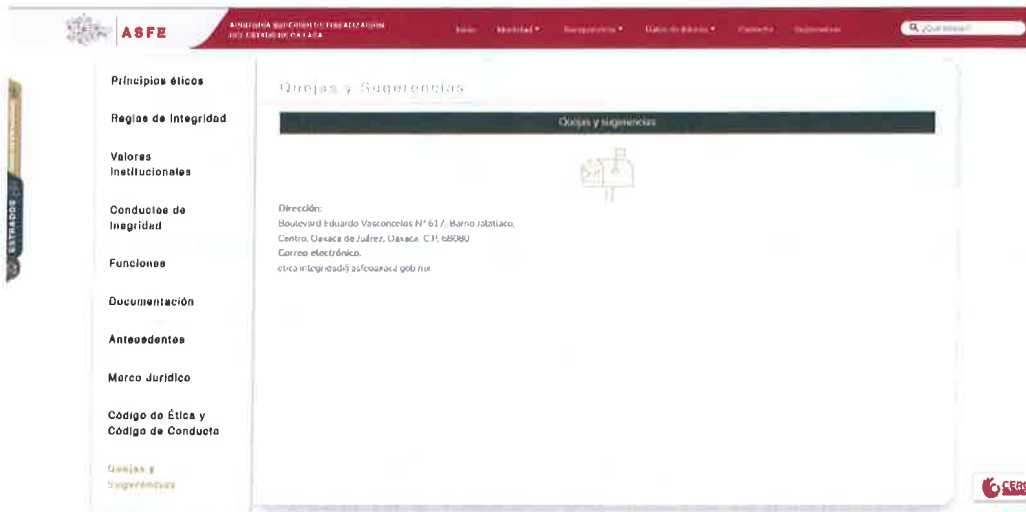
ASFE
AUDITORÍA SUPERIOR DE FISCALIZACIÓN DEL ESTADO DE OAXACA

Inicio   Nosotros ▾   Transparencia ▾   Datos de interés ▾   Contacto   Exploración

¿Qué buscas?

ESTRADOS

Principios éticos

Reglas de Integridad

Valores Institucionales

Conductas de Inegridad

Funciones

Documentación

Antecedentes

Marco Jurídico

Código de Ética y Código de Conducta

Quejas y Sugerencias

Quejas y Sugerencias

Quejas y sugerencias

Dirección:
Boulevard Eduardo Vasconcelos N° 617, Barrio Jalatlaco, Centro, Oaxaca de Juárez, Oaxaca. C.P. 68080
Correo electrónico.
etica.integridad@asfeoaxaca.gob.mx

CERO